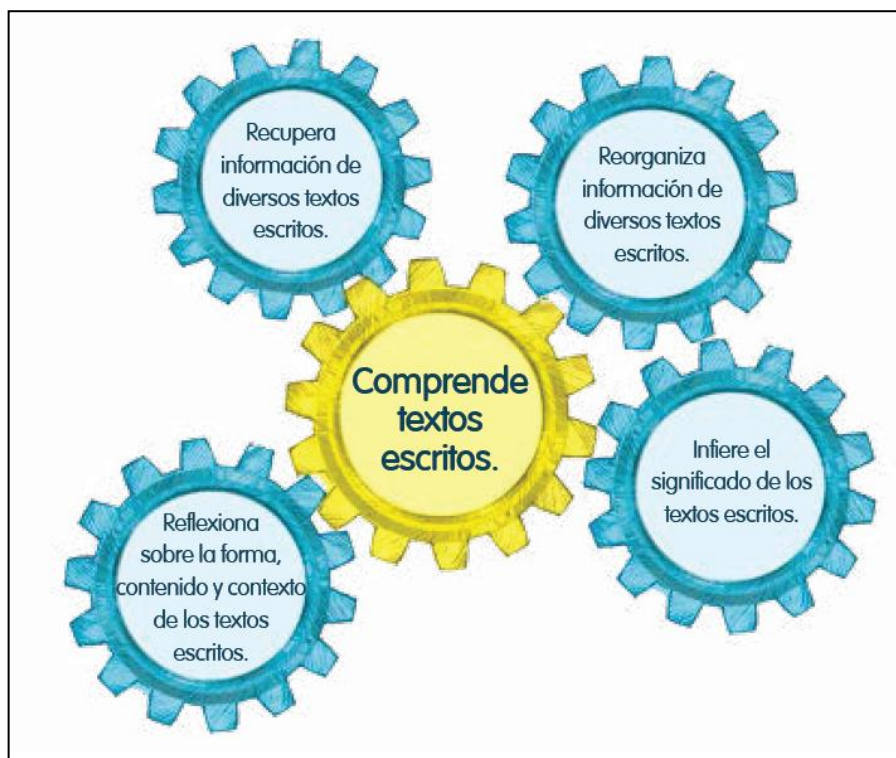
Recupera información de diversos textos escritos.

Reorganiza información de diversos textos escritos.

Comprende textos escritos.

Infiere el significado de los textos escritos.

Reflexiona sobre la forma, contenido y contexto de los textos escritos.